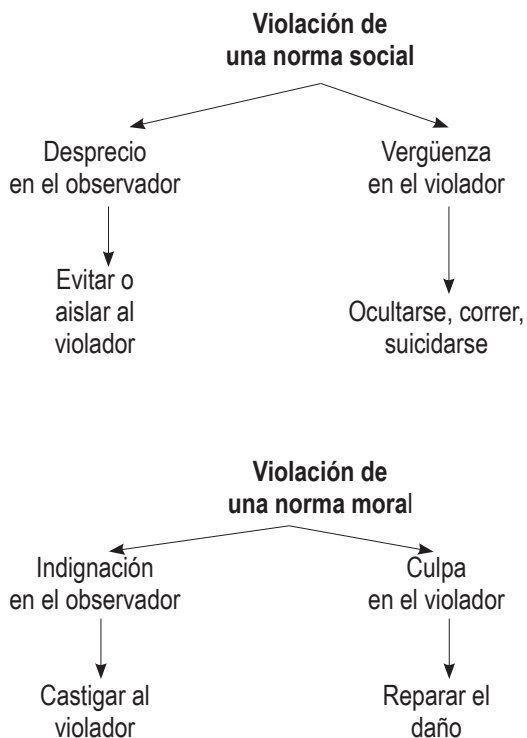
Violación de una norma social

Desprecio en el observador

Evitar o aislar al violador

Vergüenza en el violador

Ocultarse, correr, suicidarse

Violación de una norma moral

Indignación en el observador

Castigar al violador

Culpa en el violador

Reparar el daño